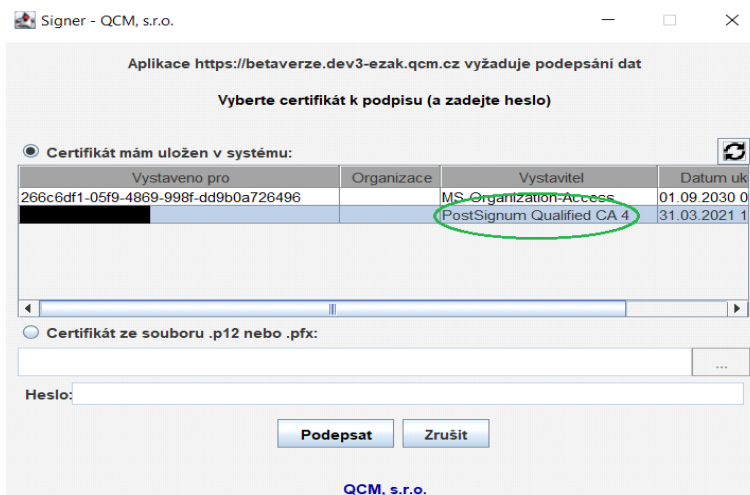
Signer - QCM, s.r.o.

Aplikace https://betaverze.dev3-ezak.qcm.cz vyžaduje podepsání dat

Vyberte certifikát k podpisu (a zadejte heslo)

Certifikát mám uložen v systému:

| Vystaveno pro | Organizace | Vystavitel | Datum uk |
|---|---|---|---|
| 266c6df1-05f9-4869-998f-dd9b0a726496 | | MS-Organization-Access | 01.09.2030 0 |
| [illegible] | | PostSignum Qualified CA 4 | 31.03.2021 1 |

Certifikát ze souboru .p12 nebo .pfx:

...

Heslo:

Podepsat Zrušit

QCM, s.r.o.